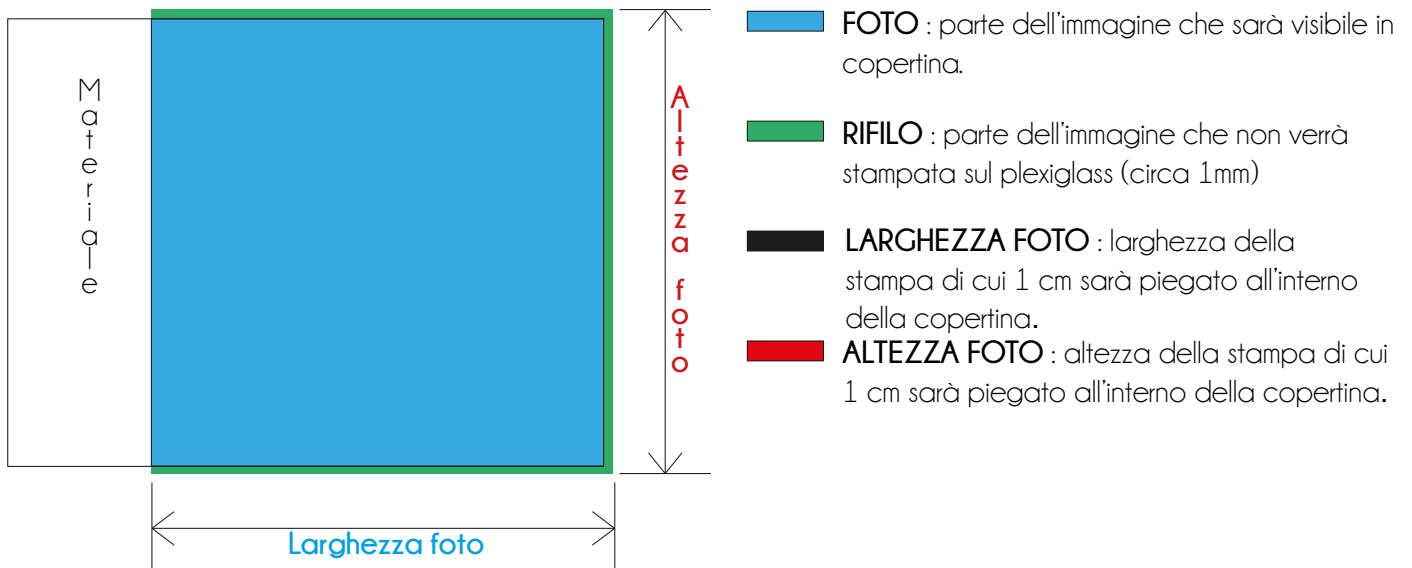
Materiale

Altezza foto

Larghezza foto

FOTO : parte dell'immagine che sarà visibile in copertina.

RIFILO : parte dell'immagine che non verrà stampata sul plexiglass (circa 1mm)

LARGHEZZA FOTO : larghezza della stampa di cui 1 cm sarà piegato all'interno della copertina.

ALTEZZA FOTO : altezza della stampa di cui 1 cm sarà piegato all'interno della copertina.